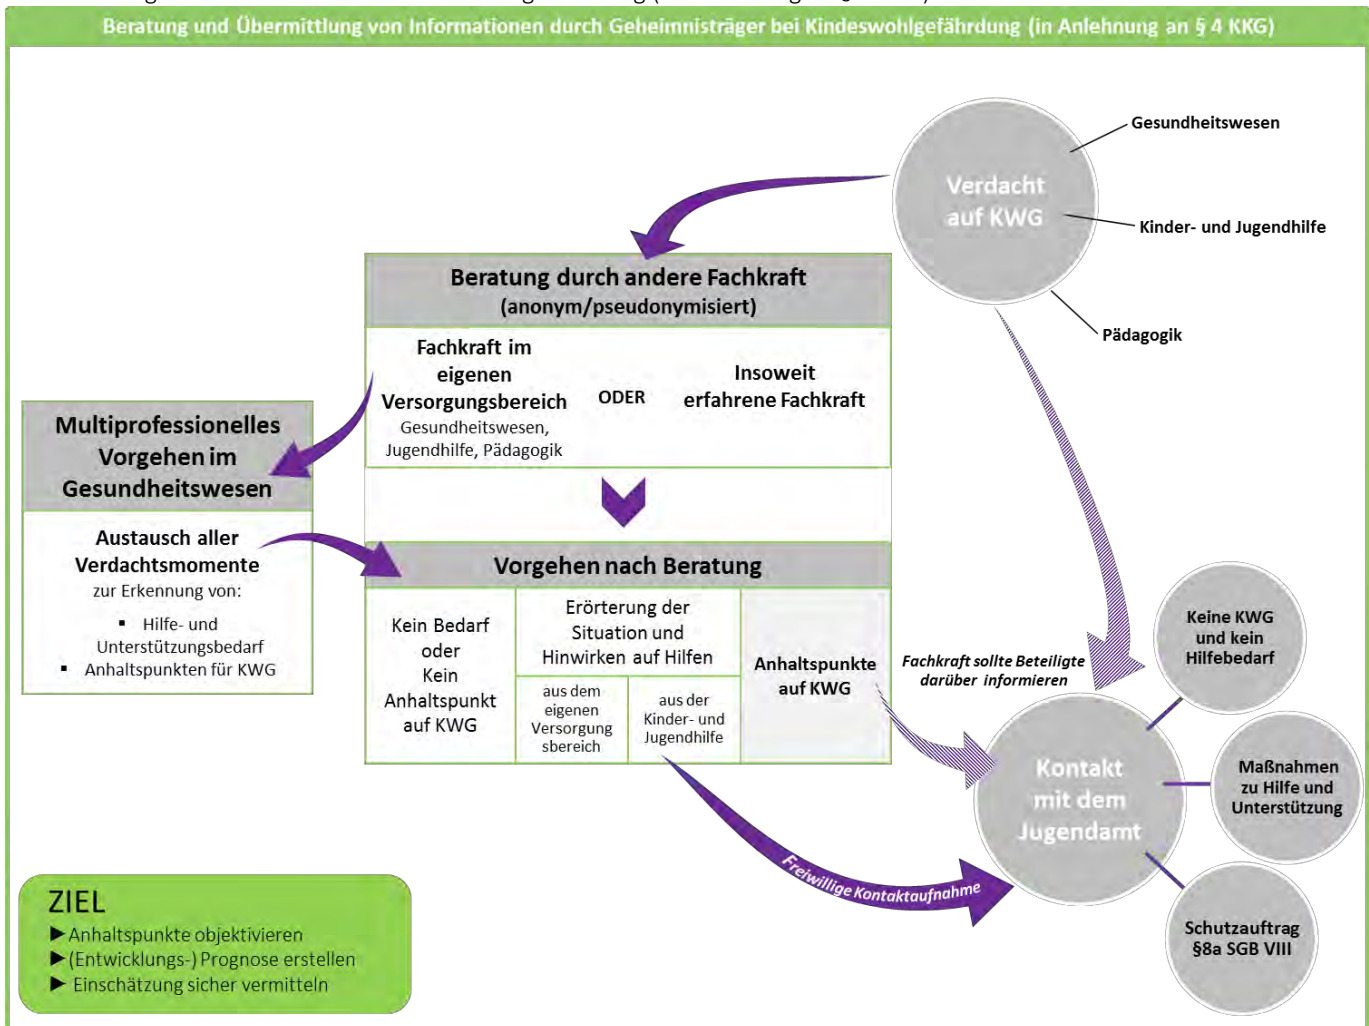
Beratung und Übermittlung von Informationen durch Geheimnisträger bei Kindeswohlgefährdung (in Anlehnung an § 4 KKG)

Verdacht auf KWG

Gesundheitswesen

Kinder- und Jugendhilfe

Pädagogik

Beratung durch andere Fachkraft (anonym/pseudonymisiert)

Fachkraft im eigenen Versorgungsbereich
Gesundheitswesen, Jugendhilfe, Pädagogik

ODER

Insoweit erfahrene Fachkraft

Multiprofessionelles Vorgehen im Gesundheitswesen

Austausch aller Verdachtsmomente
zur Erkennung von:
▪ Hilfe- und Unterstützungsbedarf
▪ Anhaltspunkten für KWG

Vorgehen nach Beratung

Kein Bedarf oder Kein Anhaltspunkt auf KWG

Erörterung der Situation und Hinwirken auf Hilfen

aus dem eigenen Versorgungsbereich

aus der Kinder- und Jugendhilfe

Anhaltspunkte auf KWG

Fachkraft sollte Beteiligte darüber informieren

Keine KWG und kein Hilfebedarf

Kontakt mit dem Jugendamt

Maßnahmen zu Hilfe und Unterstützung

Schutzauftrag §8a SGB VIII

Freiwillige Kontaktaufnahme

ZIEL
▶ Anhaltspunkte objektivieren
▶ (Entwicklungs-) Prognose erstellen
▶ Einschätzung sicher vermitteln